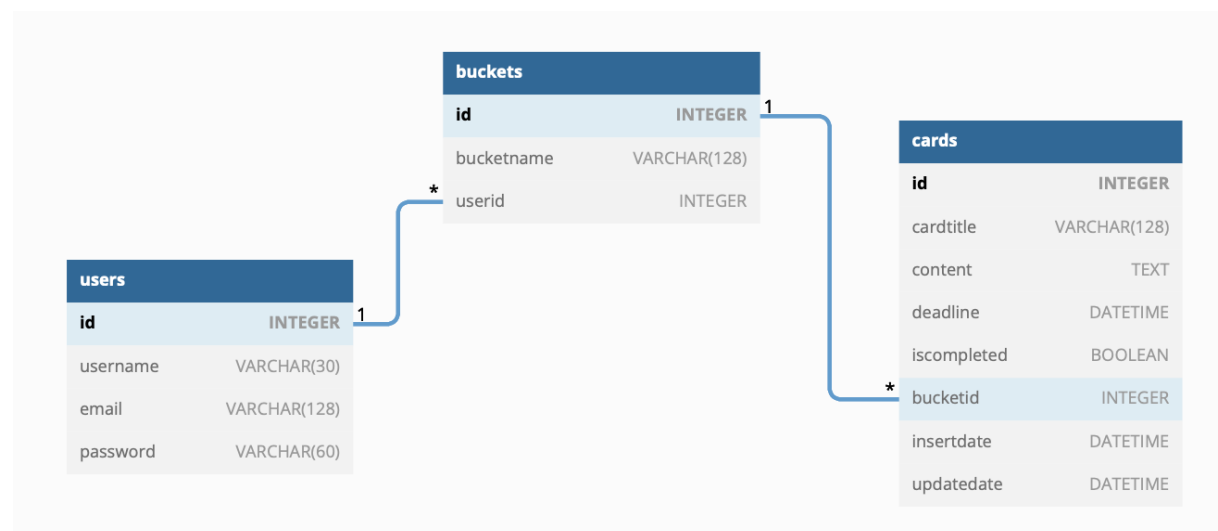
buckets

| id | INTEGER |
|---|---|
| bucketname | VARCHAR(128) |
| userid | INTEGER |

1

*

cards

| id | INTEGER |
|---|---|
| cardtitle | VARCHAR(128) |
| content | TEXT |
| deadline | DATETIME |
| iscompleted | BOOLEAN |
| bucketid | INTEGER |
| insertdate | DATETIME |
| updatedate | DATETIME |

*

users

| id | INTEGER |
|---|---|
| username | VARCHAR(30) |
| email | VARCHAR(128) |
| password | VARCHAR(60) |

1

*